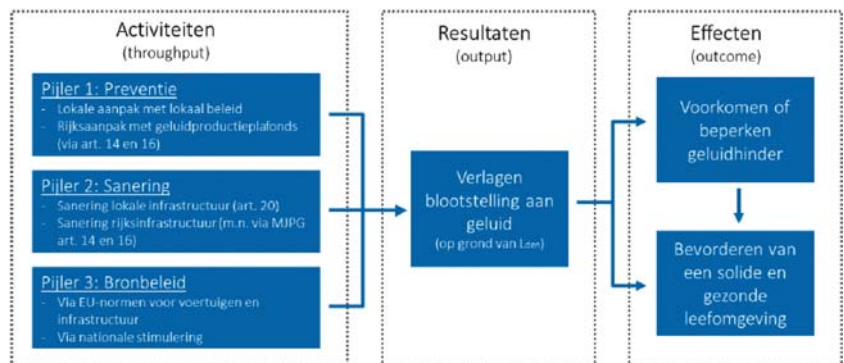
Activiteiten
(throughput)

Pijler 1: Preventie
- Lokale aanpak met lokaal beleid
- Rijksaanpak met geluidproductieplafonds (via art. 14 en 16)

Pijler 2: Sanering
- Sanering lokale infrastructuur (art. 20)
- Sanering rijksinfrastructuur (m.n. via MJPG art. 14 en 16)

Pijler 3: Bronbeleid
- Via EU-normen voor voertuigen en infrastructuur
- Via nationale stimulering

Resultaten
(output)

Verlagen blootstelling aan geluid
(op grond van $L_{den}$)

Effecten
(outcome)

Voorkomen of beperken geluidhinder

Bevorderen van een solide en gezonde leefomgeving